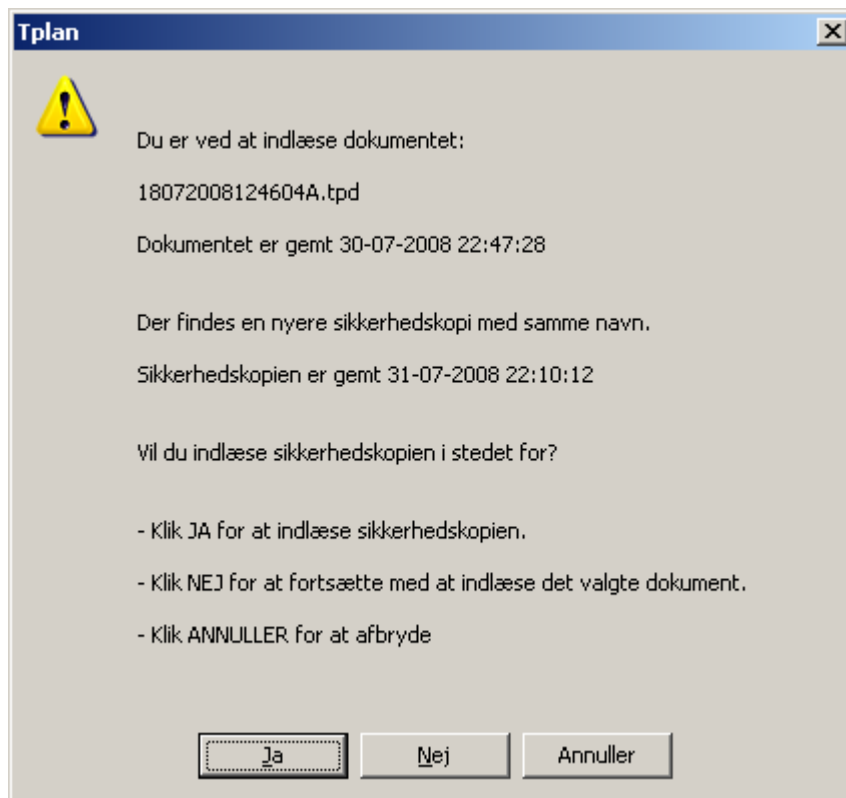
Tplan

Du er ved at indlæse dokumentet:

18072008124604A.tpd

Dokumentet er gemt 30-07-2008 22:47:28

Der findes en nyere sikkerhedskopi med samme navn.

Sikkerhedskopien er gemt 31-07-2008 22:10:12

Vil du indlæse sikkerhedskopien i stedet for?

- Klik JA for at indlæse sikkerhedskopien.

- Klik NEJ for at fortsætte med at indlæse det valgte dokument.

- Klik ANNULLER for at afbryde

Ja

Nej

Annuller